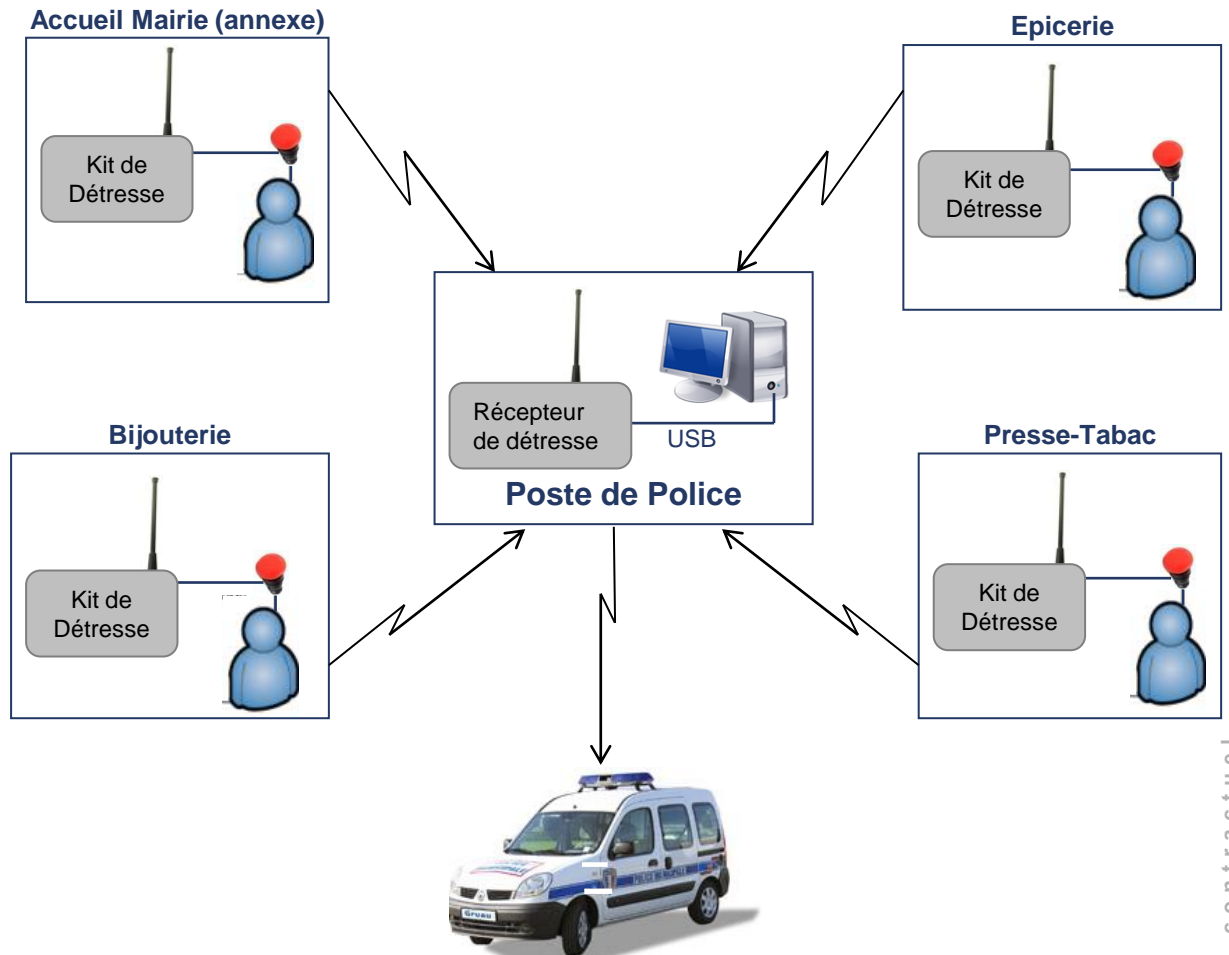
Accueil Mairie (annexe)

Kit de Détresse

Epicerie

Kit de Détresse

Récepteur de détresse

USB

Poste de Police

Bijouterie

Kit de Détresse

Presse-Tabac

Kit de Détresse

POLICE MUNICIPALE

contractuel